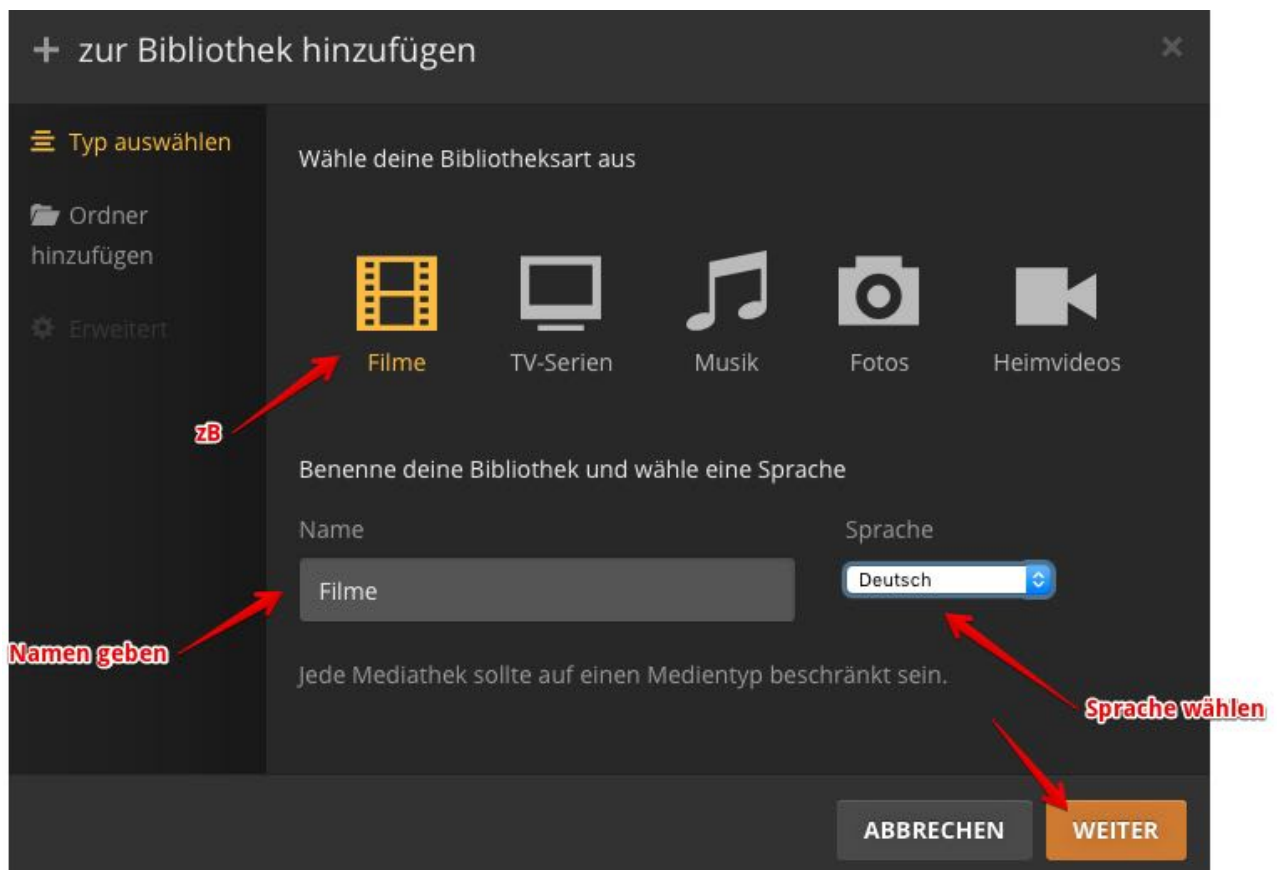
+ zur Bibliothek hinzufügen

×

Typ auswählen

Ordner hinzufügen

Erweitert

Wähle deine Bibliotheksart aus

Filme

TV-Serien

Musik

Fotos

Heimvideos

zB

Benenne deine Bibliothek und wähle eine Sprache

Name

Filme

Sprache

Deutsch

Namen geben

Jede Mediathek sollte auf einen Medientyp beschränkt sein.

Sprache wählen

ABBRECHEN

WEITER